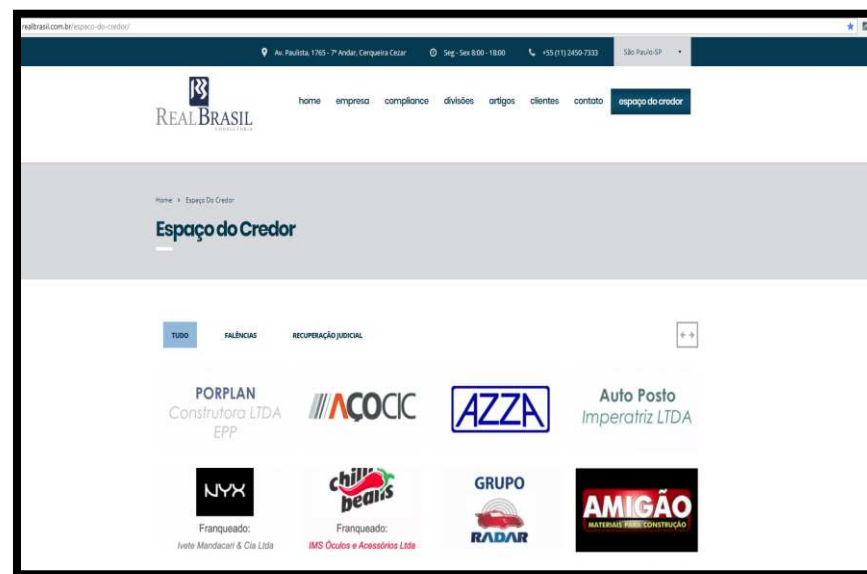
realbrasil.com.br/espaco-do-credor/

Av. Paulista, 1765 - 7º Andar, Cerqueira Cezar Seg - Sex 8:00 - 18:00 +55 (11) 2450-7333 São Paulo-SP

REALBRASIL CONSULTORIA

home empresa compliance divisões artigos clientes contato espaço do credor

Home › Espaço Do Credor

Espaço do Credor

TUDO FALÊNCIAS RECUPERAÇÃO JUDICIAL

PORPLAN Construtora LTDA EPP

AÇOCIC

AZZA

Auto Posto Imperatriz LTDA

NYX
Franqueado:
Ivete Mandacari & Cia Ltda

chilli beans
Franqueado:
IMS Óculos e Acessórios Ltda

GRUPO RADAR

AMIGÃO MATERIAIS PARA CONSTRUÇÃO